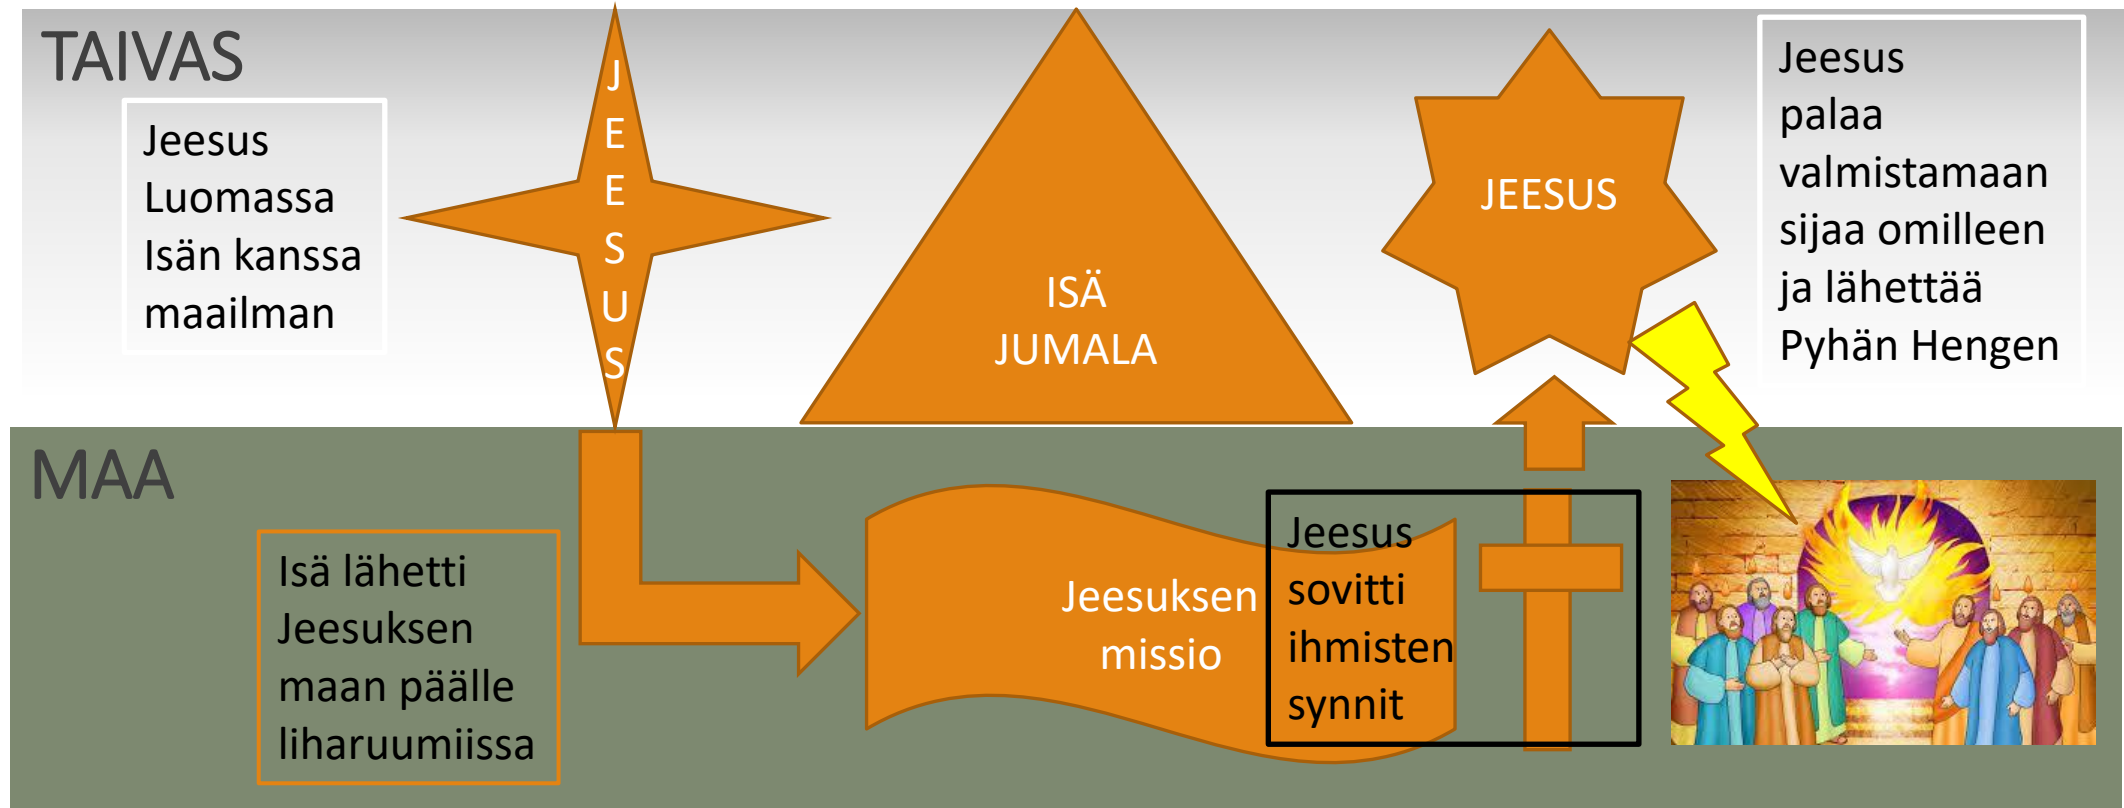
TAIVAS

Jeesus Luomassa Isän kanssa maailman

J
E
E
S
U
S

ISÄ JUMALA

JEESUS

Jeesus palaa valmistamaan sijaa omilleen ja lähettää Pyhän Hengen

MAA

Isä lähetti Jeesuksen maan päälle liharuumiissa

Jeesuksen missio

Jeesus sovitti ihmisten synnit